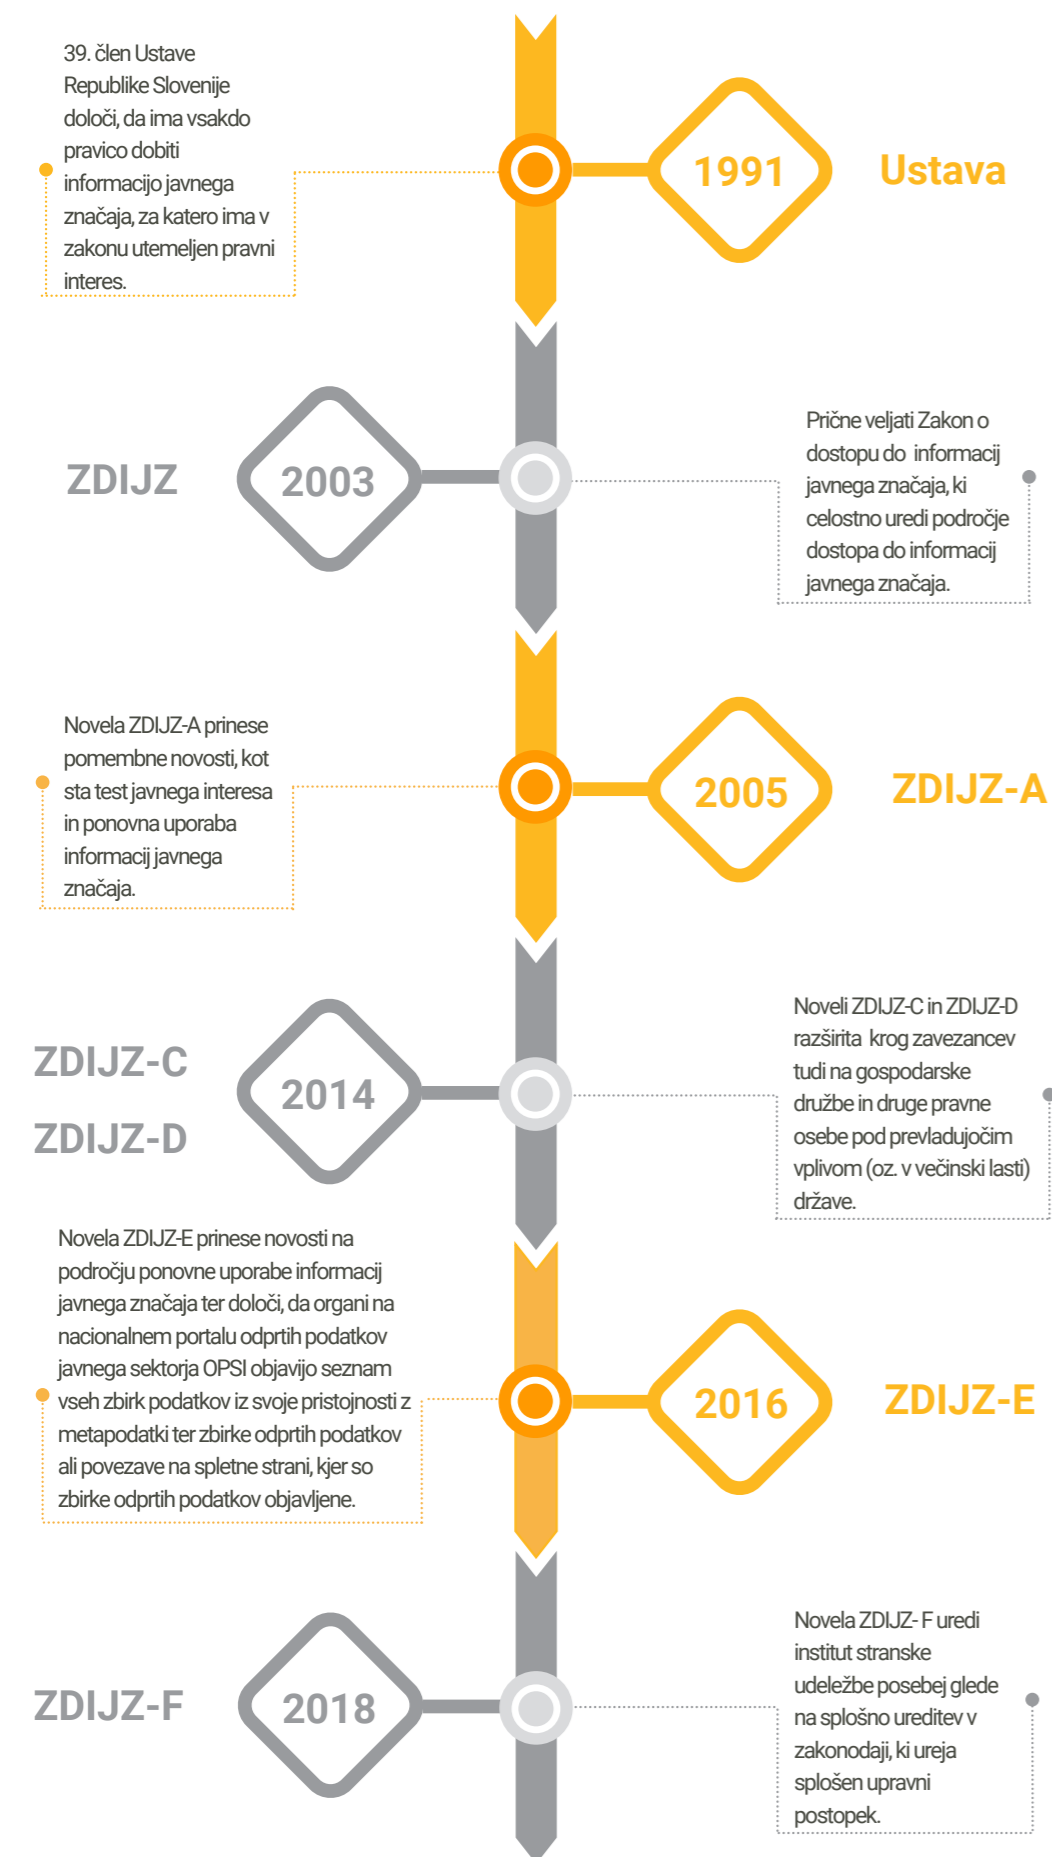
39. člen Ustave Republike Slovenije določi, da ima vsakdo pravico dobiti informacijo javnega značaja, za katero ima v zakonu utemeljen pravni interes.

1991

Ustava

ZDIJZ

2003

Prične veljati Zakon o dostopu do informacij javnega značaja, ki celostno uredi področje dostopa do informacij javnega značaja.

Novela ZDIJZ-A prinese pomembne novosti, kot sta test javnega interesa in ponovna uporaba informacij javnega značaja.

2005

ZDIJZ-A

ZDIJZ-C

ZDIJZ-D

2014

Noveli ZDIJZ-C in ZDIJZ-D razširita krog zavezancev tudi na gospodarske družbe in druge pravne osebe pod prevladujočim vplivom (oz. v večinski lasti) države.

Novela ZDIJZ-E prinese novosti na področju ponovne uporabe informacij javnega značaja ter določi, da organi na nacionalnem portalu odprtih podatkov javnega sektorja OPSI objavijo seznam vseh zbirk podatkov iz svoje pristojnosti z metapodatki ter zbirke odprtih podatkov ali povezave na spletne strani, kjer so zbirke odprtih podatkov objavljene.

2016

ZDIJZ-E

ZDIJZ-F

2018

Novela ZDIJZ- F uredi institut stranske udeležbe posebej glede na splošno ureditev v zakonodaji, ki ureja splošen upravni postopek.